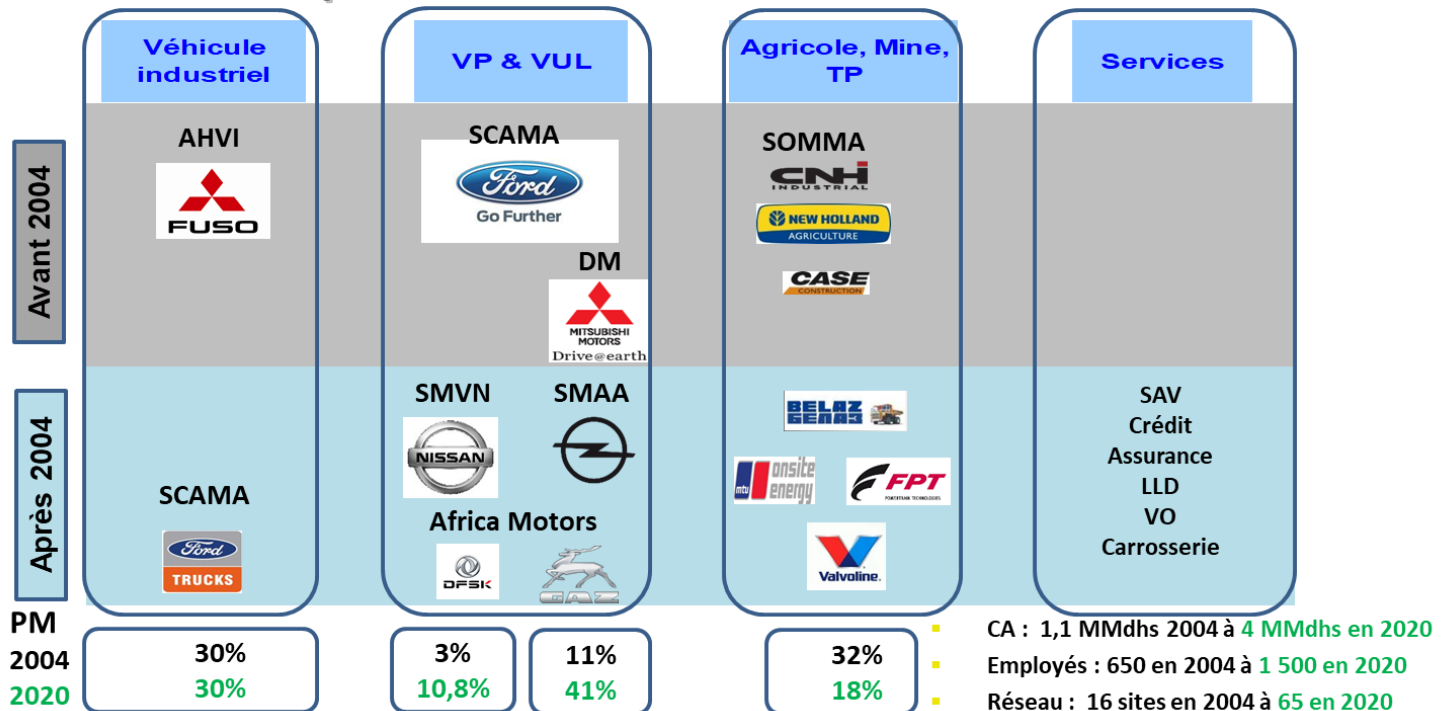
Véhicule industriel

VP & VUL

Agricole, Mine, TP

Services

Avant 2004

AHVI

FUSO

SCAMA

Ford

Go Further

DM

MITSUBISHI MOTORS

Drive@earth

SOMMA

CNH INDUSTRIAL

NEW HOLLAND AGRICULTURE

CASE CONSTRUCTION

Après 2004

SCAMA

Ford

TRUCKS

SMVN

NISSAN

SMAA

Africa Motors

DFSK

GAZ

BELAZ БЕЛАЗ

mtu onsite energy

FPT

POWERTRAIN TECHNOLOGIES

Valvoline.

SAV
Crédit
Assurance
LLD
VO
Carrosserie

PM
2004
2020

30%
30%

3%
10,8%

11%
41%

32%
18%

CA : 1,1 MMdhs 2004 à 4 MMdhs en 2020

Employés : 650 en 2004 à 1 500 en 2020

Réseau : 16 sites en 2004 à 65 en 2020